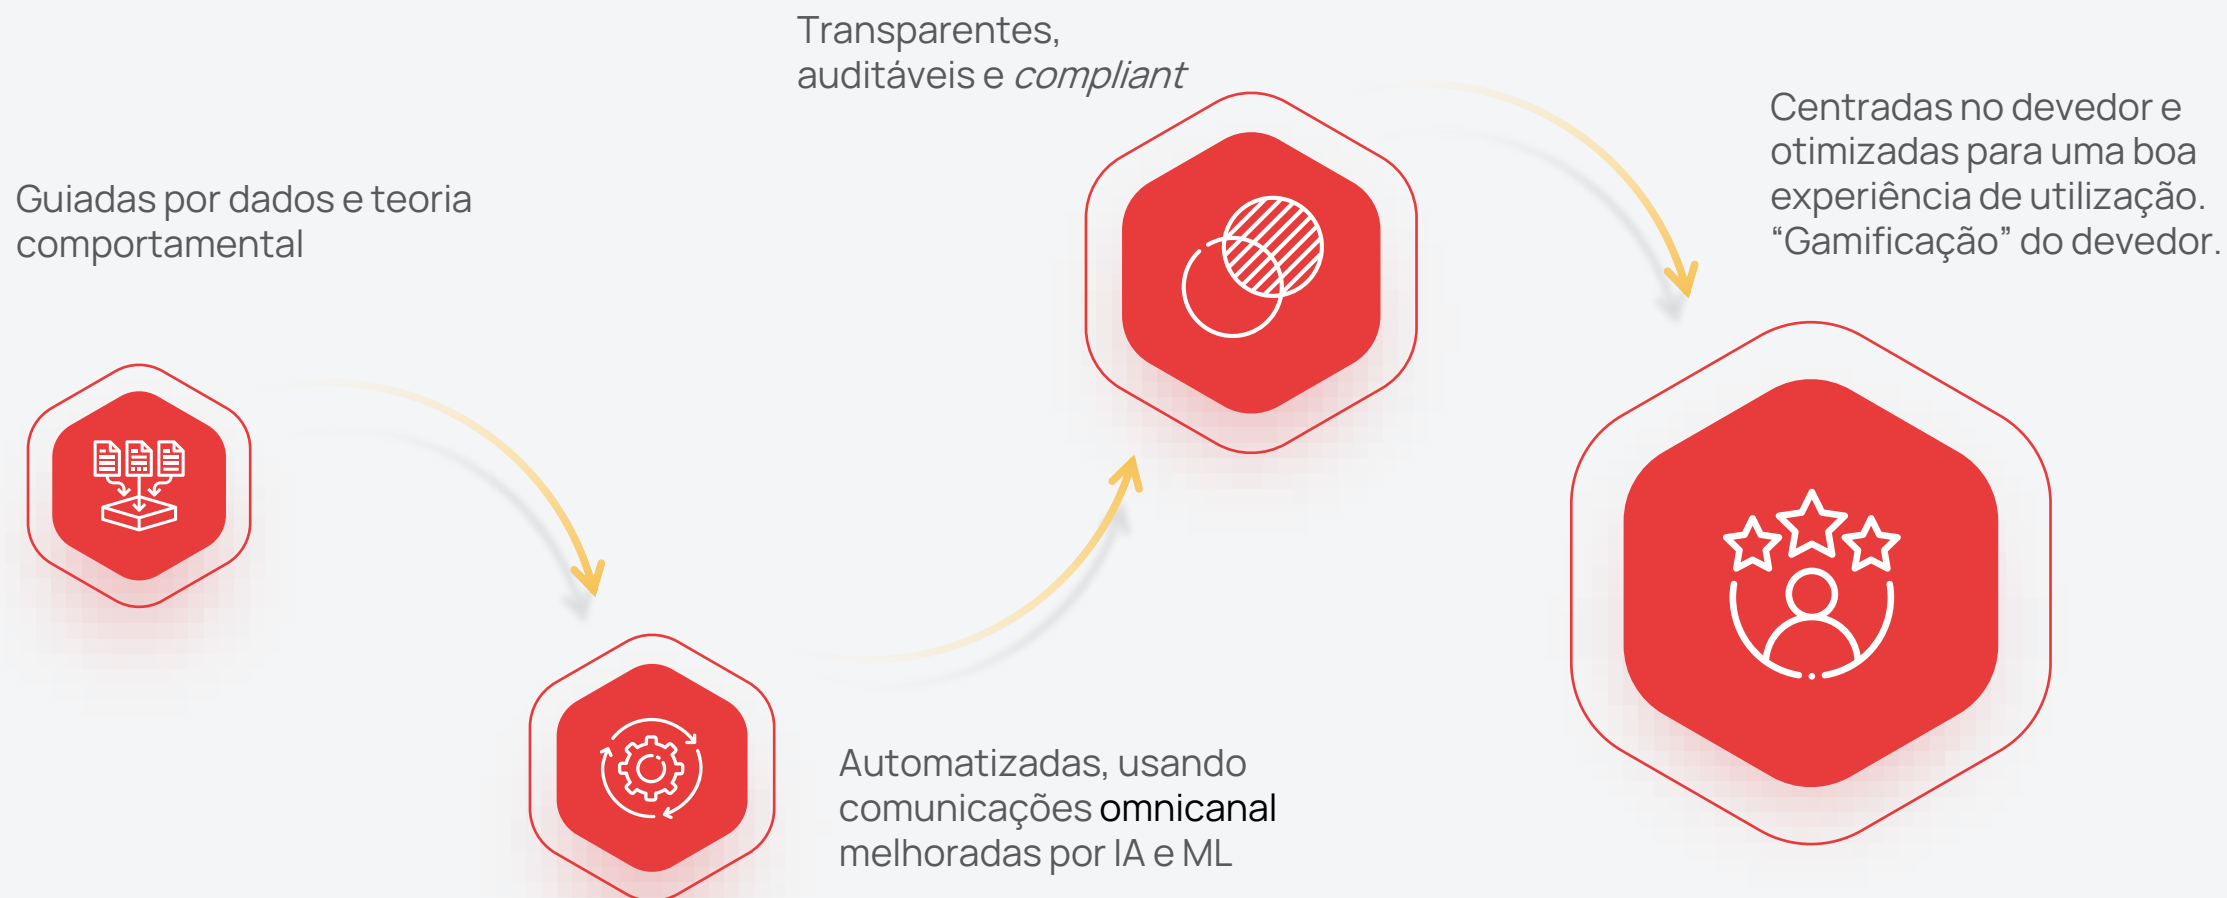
Guiadas por dados e teoria comportamental

Automatizadas, usando comunicações omnicanal melhoradas por IA e ML

Transparentes, auditáveis e compliant

Centradas no devedor e otimizadas para uma boa experiência de utilização. “Gamificação” do devedor.